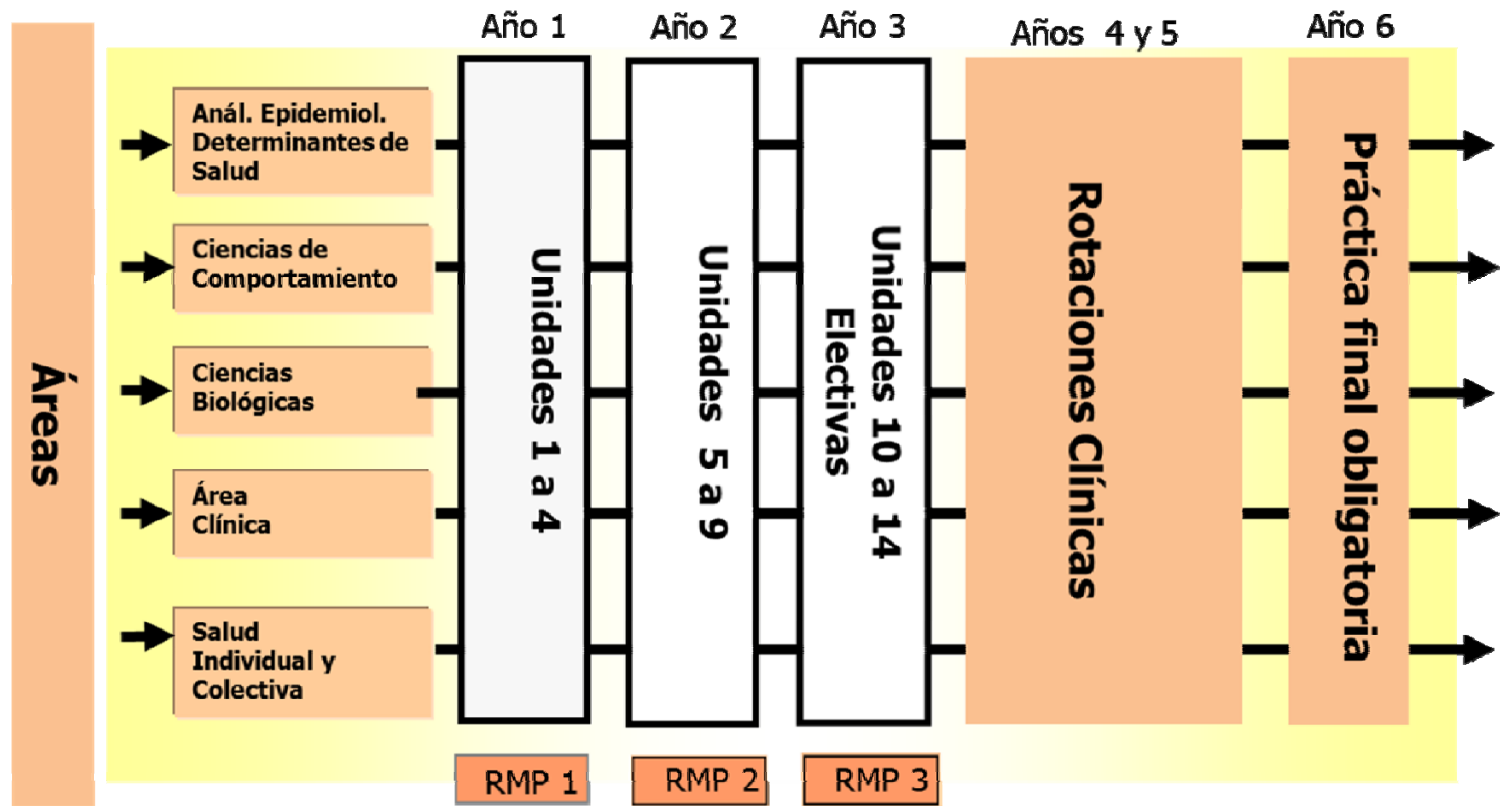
Áreas

Anál. Epidemiol. Determinantes de Salud

Ciencias de Comportamiento

Ciencias Biológicas

Área Clínica

Salud Individual y Colectiva

Año 1

Unidades 1 a 4

RMP 1

Año 2

Unidades 5 a 9

RMP 2

Año 3

Unidades 10 a 14 Electivas

RMP 3

Años 4 y 5

Rotaciones Clínicas

Año 6

Práctica final obligatoria